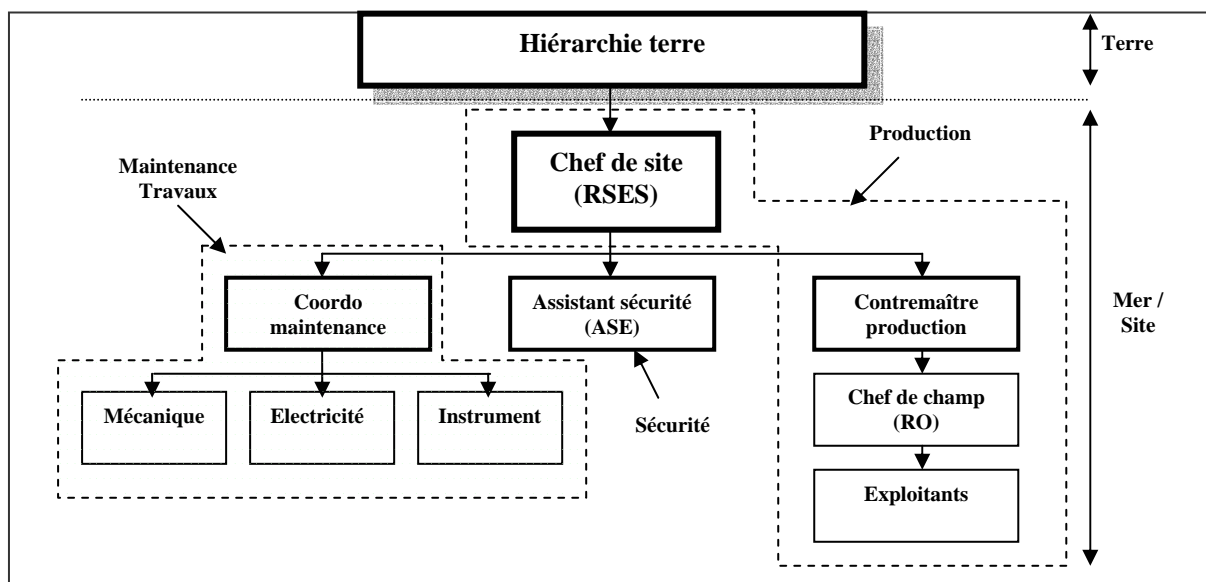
Hiérarchie terre

Terre

Production

Chef de site (RSES)

Maintenance Travaux

Coordo maintenance

Assistant sécurité (ASE)

Contremaître production

Mer / Site

Mécanique

Electricité

Instrument

Sécurité

Chef de champ (RO)

Exploitants